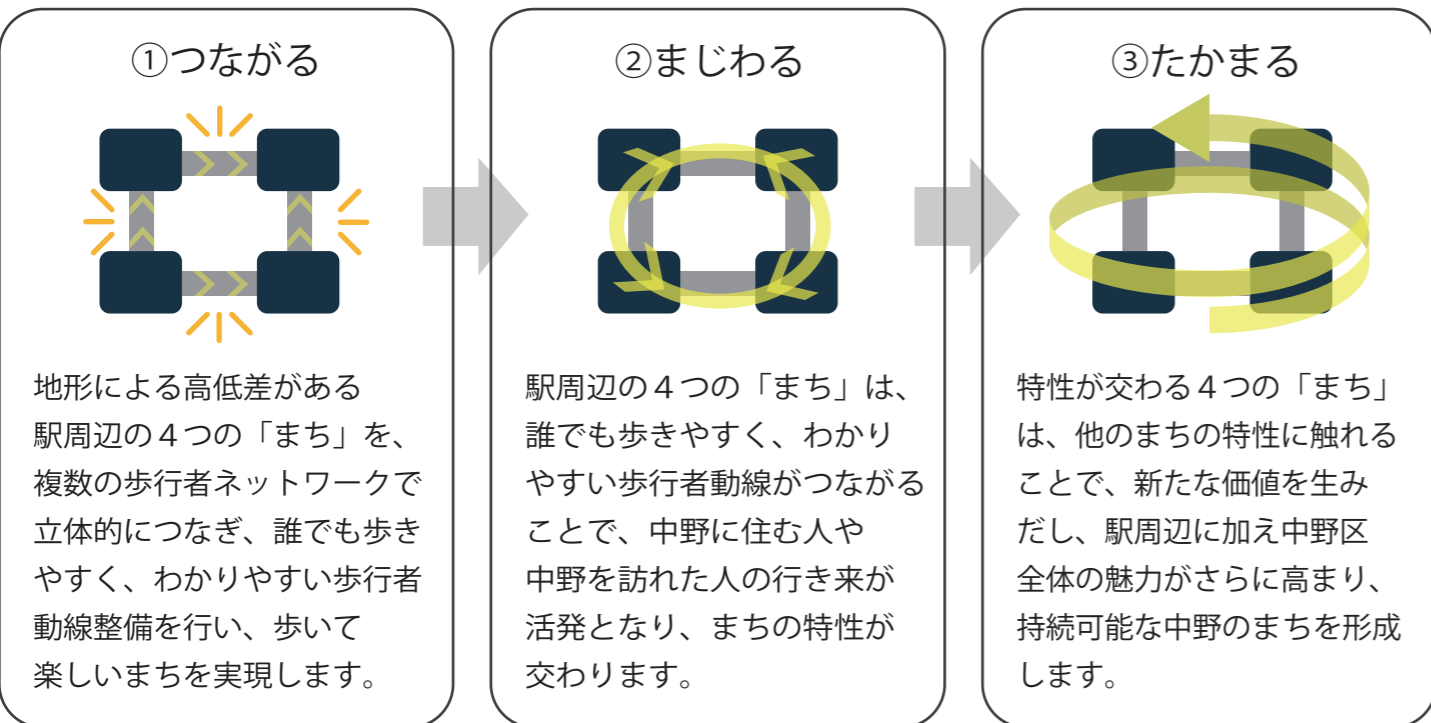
①つながる

地形による高低差がある駅周辺の４つの「まち」を、複数の歩行者ネットワークで立体的につなぎ、誰でも歩きやすく、わかりやすい歩行者動線整備を行い、歩いて楽しいまちを実現します。

②まじわる

駅周辺の４つの「まち」は、誰でも歩きやすく、わかりやすい歩行者動線がつながることで、中野に住む人や中野を訪れた人の行き来が活発となり、まちの特性が交わります。

③たかまる

特性が交わる４つの「まち」は、他のまちの特性に触れることで、新たな価値を生みだし、駅周辺に加え中野区全体の魅力がさらに高まり、持続可能な中野のまちを形成します。